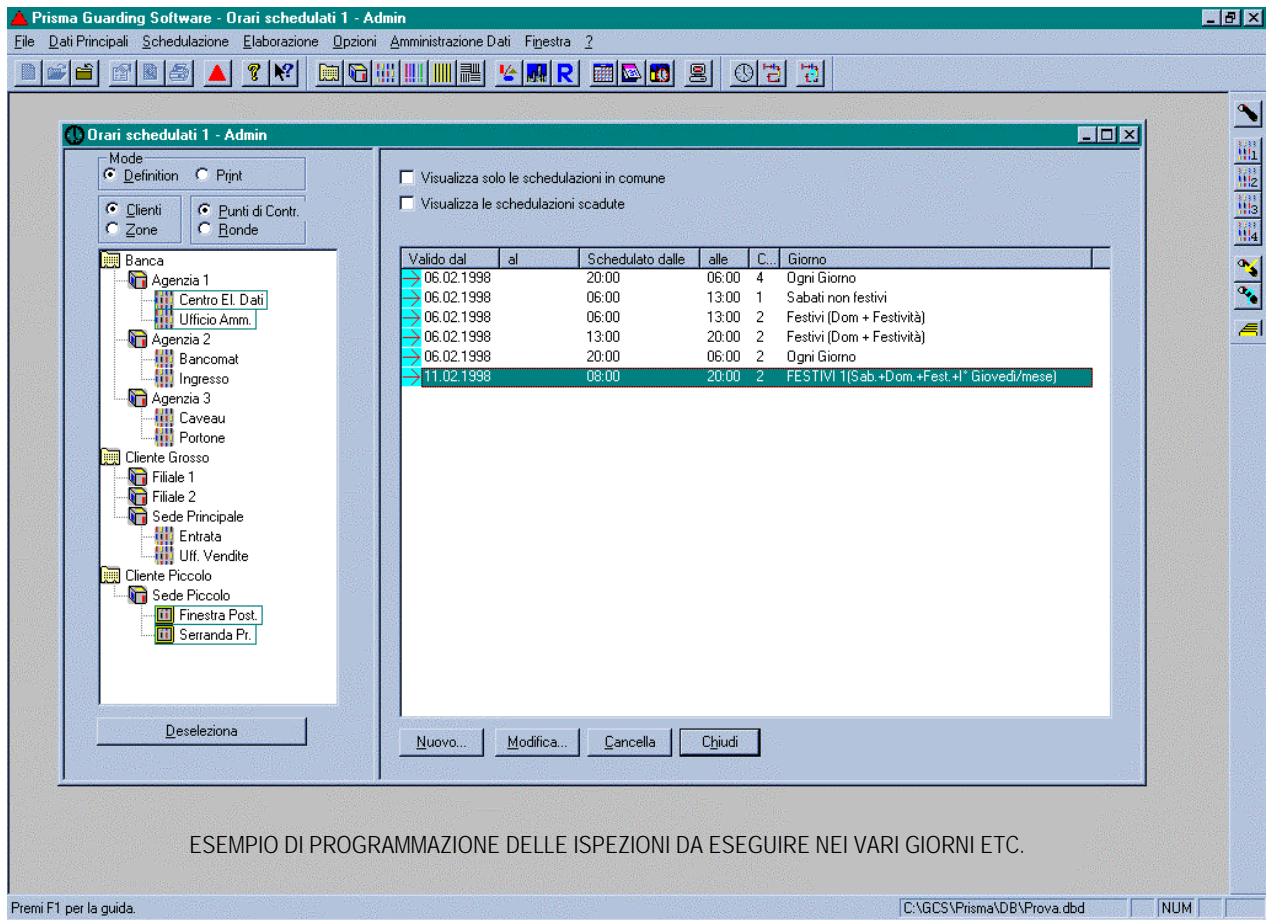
Prisma Guarding Software - Orari schedulati 1 - Admin

File Dati Principali Schedulazione Elaborazione Opzioni Amministrazione Dati Finestra ?

Orari schedulati 1 - Admin

Mode
Definition Print

Clienti
Zone

Punti di Contr.
Ronde

Banca
Agenzia 1
Centro El. Dati
Ufficio Amm.
Agenzia 2
Bancomat
Ingresso
Agenzia 3
Caveau
Portone
Cliente Grosso
Filiale 1
Filiale 2
Sede Principale
Entrata
Uff. Vendite
Cliente Piccolo
Sede Piccolo
Finestra Post.
Serranda Pr.

Deseleziona

Visualizza solo le schedulazioni in comune
Visualizza le schedulazioni scadute

| Valido dal | al | Schedulato dalle | alle | C... | Giorno |
|---|---|---|---|---|---|
| 06.02.1998 | | 20:00 | 06:00 | 4 | Ogni Giorno |
| 06.02.1998 | | 06:00 | 13:00 | 1 | Sabati non festivi |
| 06.02.1998 | | 06:00 | 13:00 | 2 | Festivi (Dom + Festività) |
| 06.02.1998 | | 13:00 | 20:00 | 2 | Festivi (Dom + Festività) |
| 06.02.1998 | | 20:00 | 06:00 | 2 | Ogni Giorno |
| 11.02.1998 | | 08:00 | 20:00 | 2 | FESTIVI 1(Sab.+Dom.+Fest.+I° Giovedì/mese) |

Nuovo... Modifica... Cancella Chiudi

ESEMPIO DI PROGRAMMAZIONE DELLE ISPEZIONI DA ESEGUIRE NEI VARI GIORNI ETC.

Premi F1 per la guida.
C:\GCS\Prisma\DB\Prova.dbd
NUM